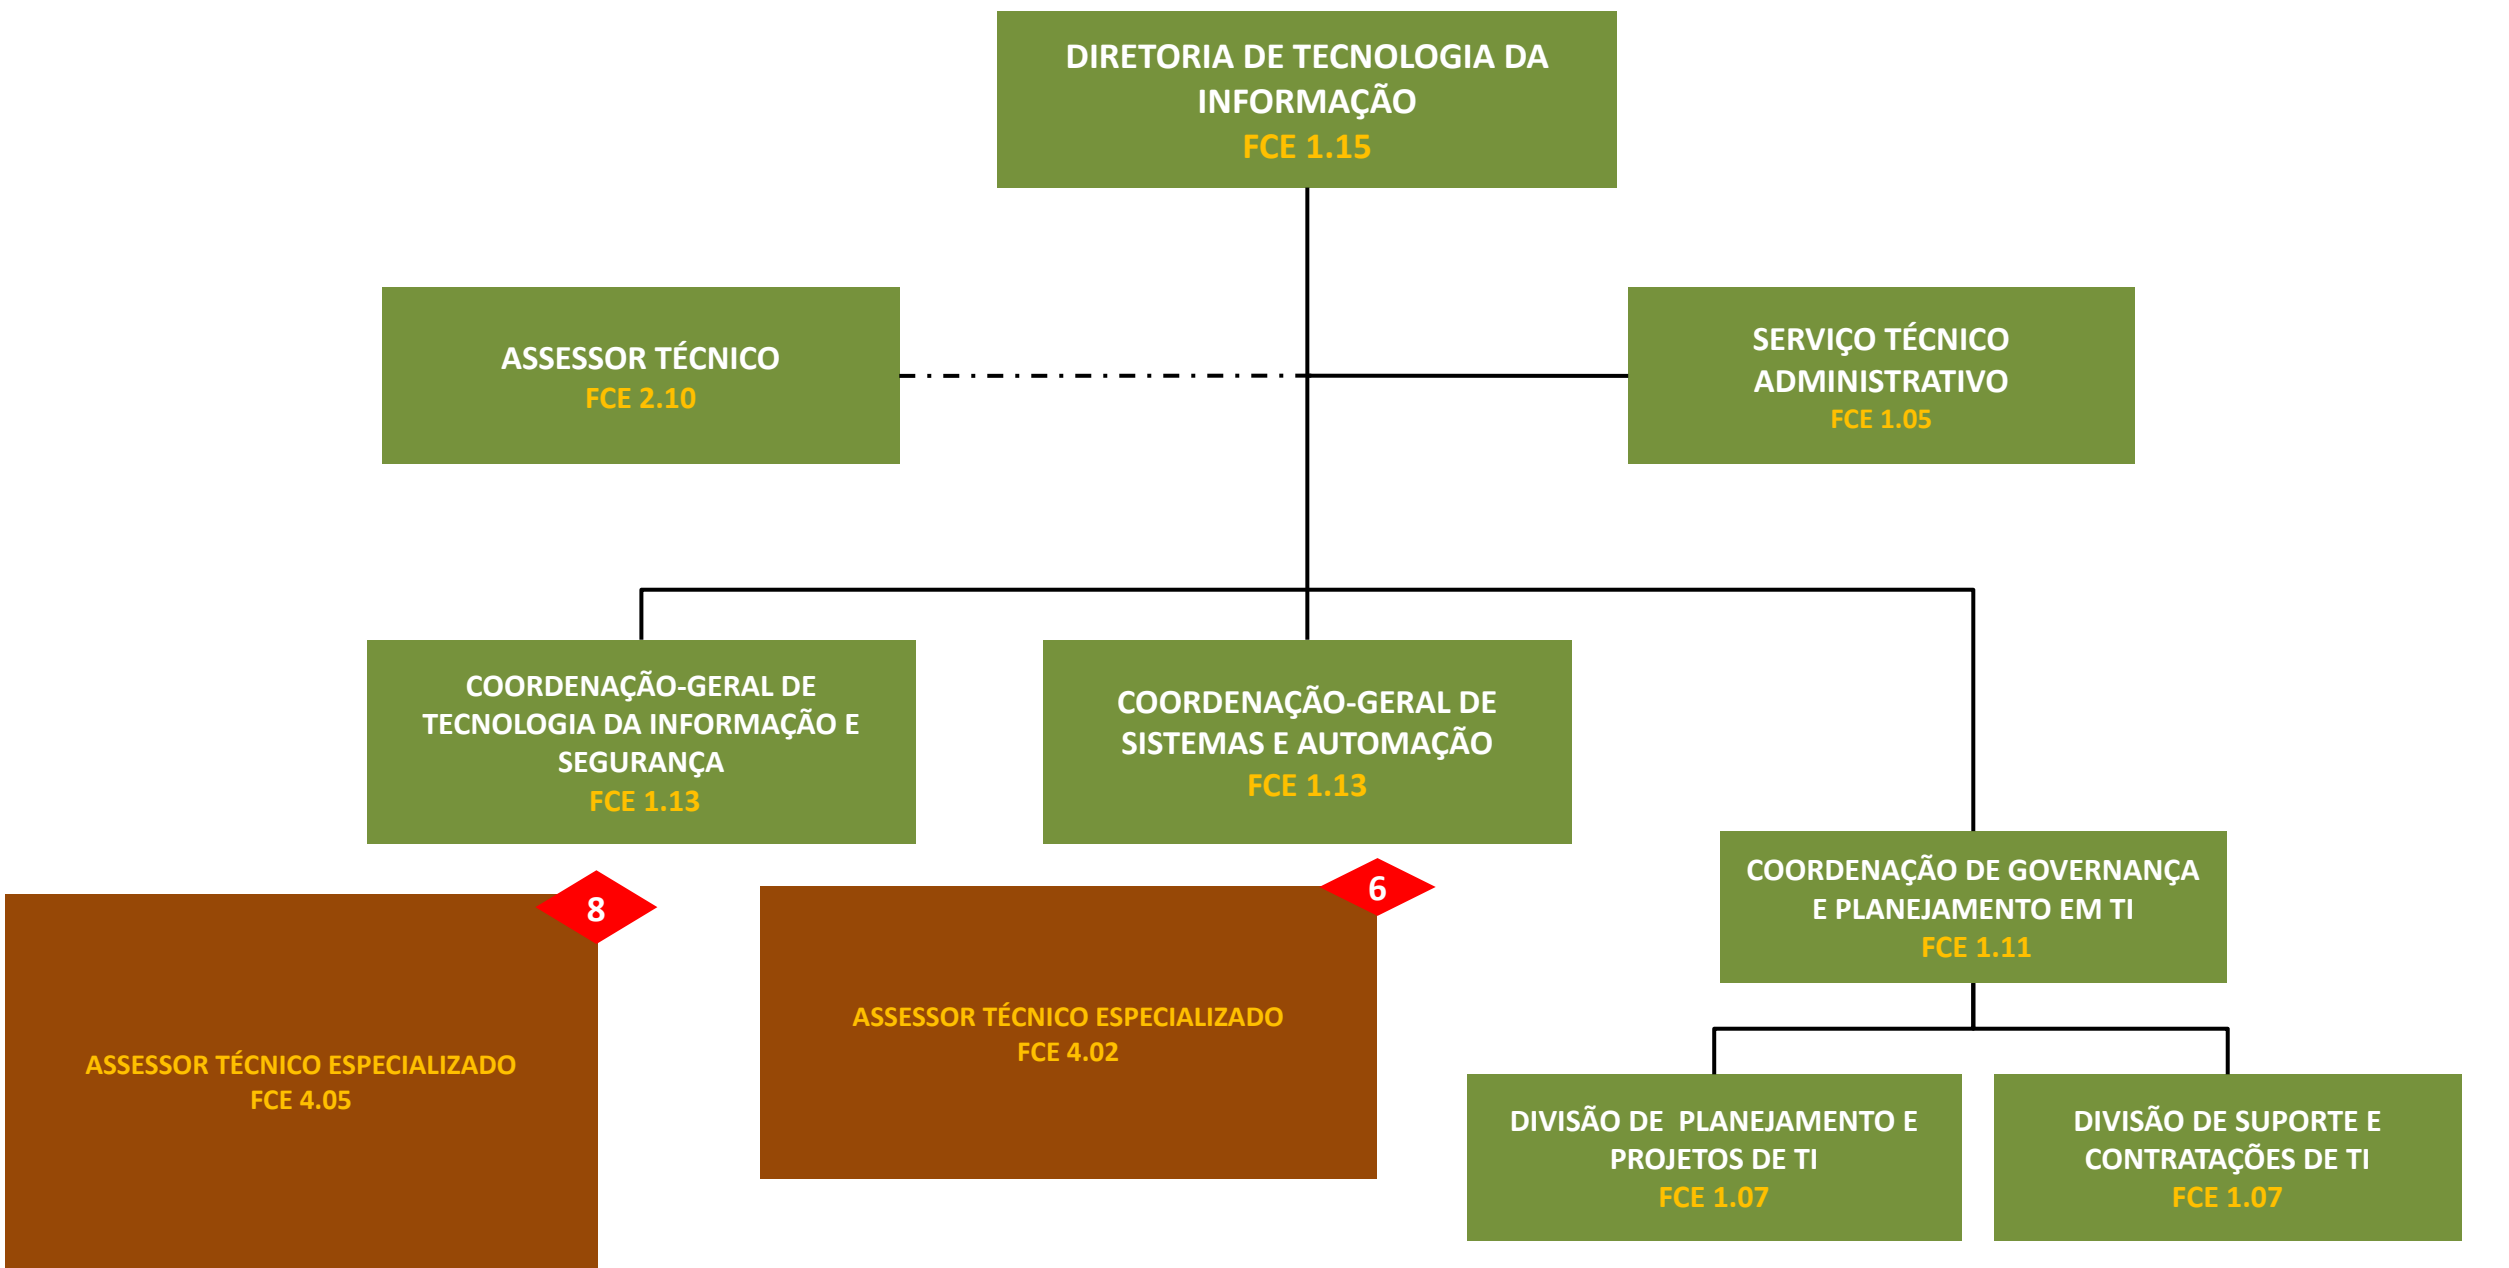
DIRETORIA DE TECNOLOGIA DA INFORMAÇÃO
FCE 1.15

ASSESSOR TÉCNICO
FCE 2.10

SERVIÇO TÉCNICO ADMINISTRATIVO
FCE 1.05

COORDENAÇÃO-GERAL DE TECNOLOGIA DA INFORMAÇÃO E SEGURANÇA
FCE 1.13

COORDENAÇÃO-GERAL DE SISTEMAS E AUTOMAÇÃO
FCE 1.13

COORDENAÇÃO DE GOVERNANÇA E PLANEJAMENTO EM TI
FCE 1.11

8

ASSESSOR TÉCNICO ESPECIALIZADO
FCE 4.05

6

ASSESSOR TÉCNICO ESPECIALIZADO
FCE 4.02

DIVISÃO DE PLANEJAMENTO E PROJETOS DE TI
FCE 1.07

DIVISÃO DE SUPORTE E CONTRATAÇÕES DE TI
FCE 1.07